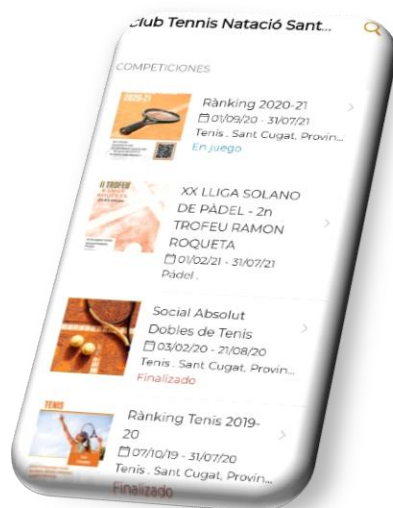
Club Tennis Natació Sant...

COMPETICIONES

2020-21

Rànking 2020-21
01/09/20 - 31/07/21
Tenis . Sant Cugat, Provin...
En juego

II TROFEU

XX LLIGA SOLANO DE PÀDEL - 2n TROFEU RAMON ROQUETA
01/02/21 - 31/07/21
Pádel .

Social Absolut Dobles de Tenis
03/02/20 - 21/08/20
Tenis . Sant Cugat, Provin...
Finalizado

TENIS

Rànking Tenis 2019-20
07/10/19 - 31/07/20
Tenis . Sant Cugat, Provin...
Finalizado